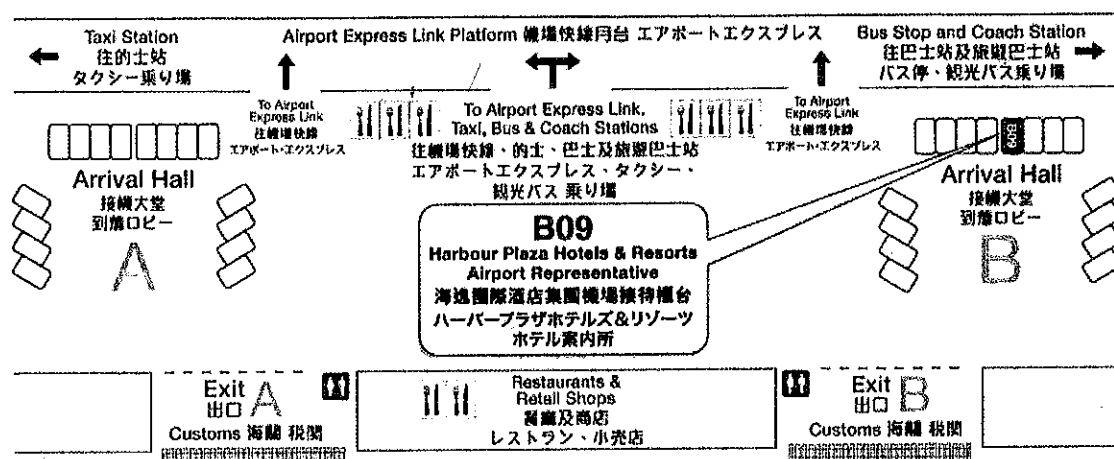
Taxi Station
往的士站
タクシー乗り場

Airport Express Link Platform 機場快綫月台 エアポートエクスプレス

Bus Stop and Coach Station
往巴士站及旅遊巴士站
バス停・観光バス乗り場

To Airport Express Link
往機場快綫
エアポート・エクスプレス

To Airport Express Link, Taxi, Bus & Coach Stations
往機場快綫、的士、巴士及旅遊巴士站
エアポートエクスプレス、タクシー、観光バス 乗り場

To Airport Express Link
往機場快綫
エアポート・エクスプレス

B09

Arrival Hall
接機大堂
到着ロビー
A

Arrival Hall
接機大堂
到着ロビー
B

B09
Harbour Plaza Hotels & Resorts Airport Representative
海逸國際酒店集團機場接待櫃台
ハーバープラザホテルズ&リゾーツ
ホテル案内所

Exit A
出口
Customs 海關 税関

Restaurants & Retail Shops
餐廳及商店
レストラン、小売店

Exit B
出口
Customs 海關 税関